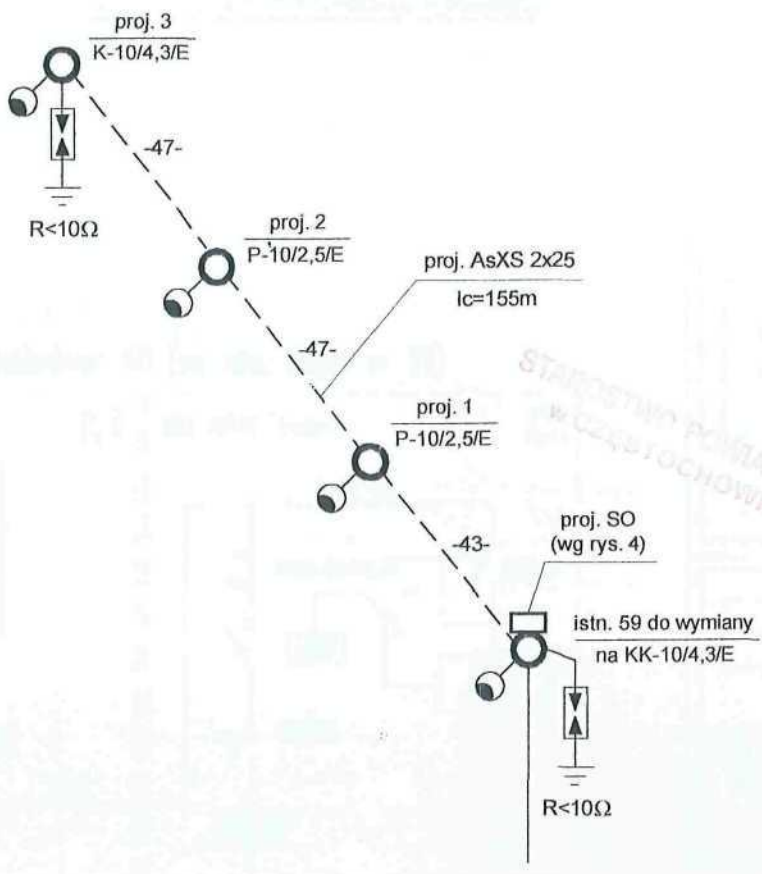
proj. 3
K-10/4,3/E

-47-

R<10Ω

proj. 2
P-10/2,5/E

proj. AsXS 2x25
lc=155m

-47-

proj. 1
P-10/2,5/E

-43-

proj. SO
(wg rys. 4)

istn. 59 do wymiany
na KK-10/4,3/E

R<10Ω

STAROSTWO POWIA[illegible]
W CZĘSTOCHOW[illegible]